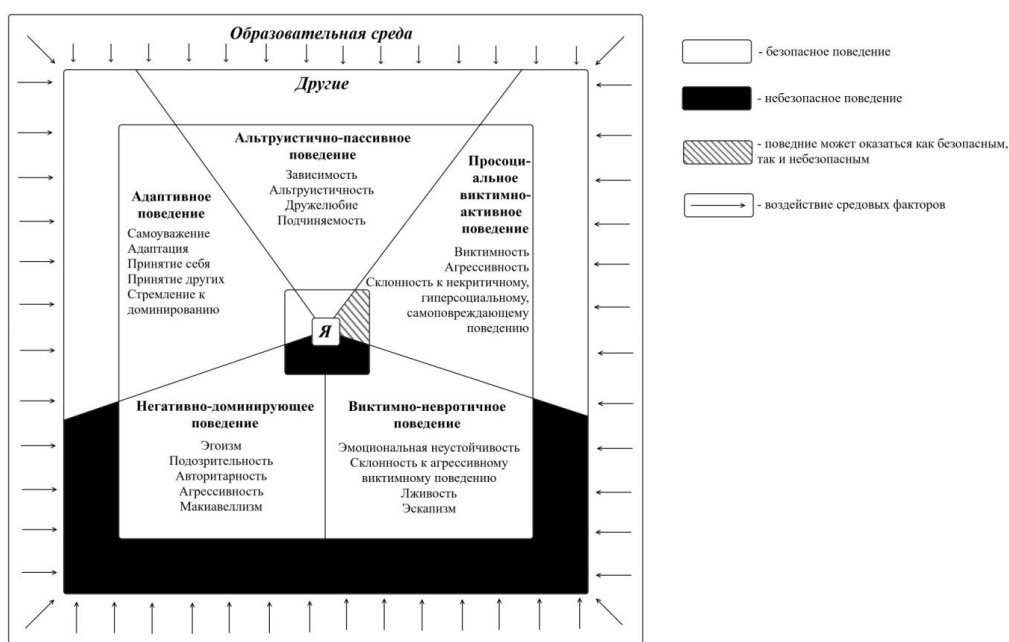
Образовательная среда

Другие

Альтруистично-пассивное поведение
Зависимость
Альтруистичность
Дружелюбие
Подчиняемость

Адаптивное поведение
Самоуважение
Адаптация
Принятие себя
Принятие других
Стремление к доминированию

Просоциальное виктимно-активное поведение
Виктимность
Агрессивность
Склонность к некритичному, гиперсоциальному, самоповреждающему поведению

Я

Негативно-доминирующее поведение
Эгоизм
Подозрительность
Авторитарность
Агрессивность
Макиавеллизм

Виктимно-невротичное поведение
Эмоциональная неустойчивость
Склонность к агрессивному виктимному поведению
Лживость
Эскапизм

- безопасное поведение
- небезопасное поведение
- поведние может оказаться как безопасным, так и небезопасным
- воздействие средовых факторов